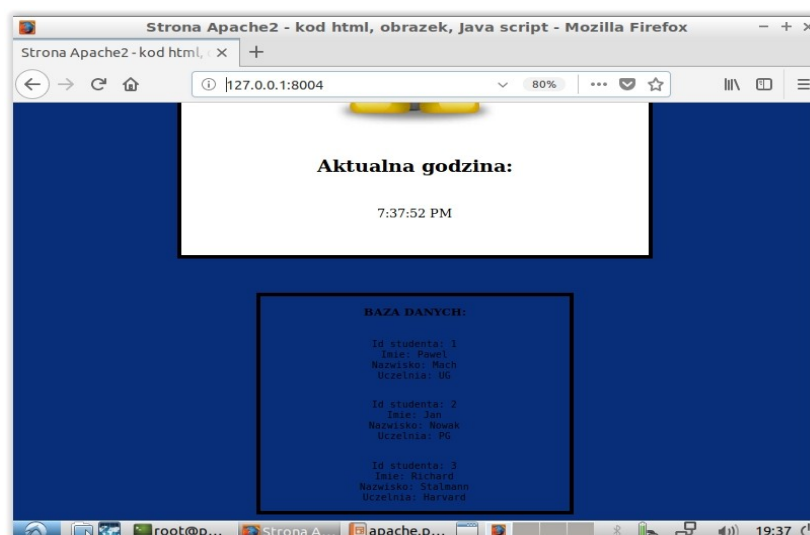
Strona Apache2 - kod html, obrazek, Java script - Mozilla Firefox

Strona Apache2 - kod html, ×

127.0.0.1:8004

80%

Aktualna godzina:

7:37:52 PM

BAZA DANYCH:

Id studenta: 1
Imie: Pawel
Nazwisko: Mach
Uczelnia: UG

Id studenta: 2
Imie: Jan
Nazwisko: Nowak
Uczelnia: PG

Id studenta: 3
Imie: Richard
Nazwisko: Stalmann
Uczelnia: Harvard

root@p... Strona A apache.p... 19:37